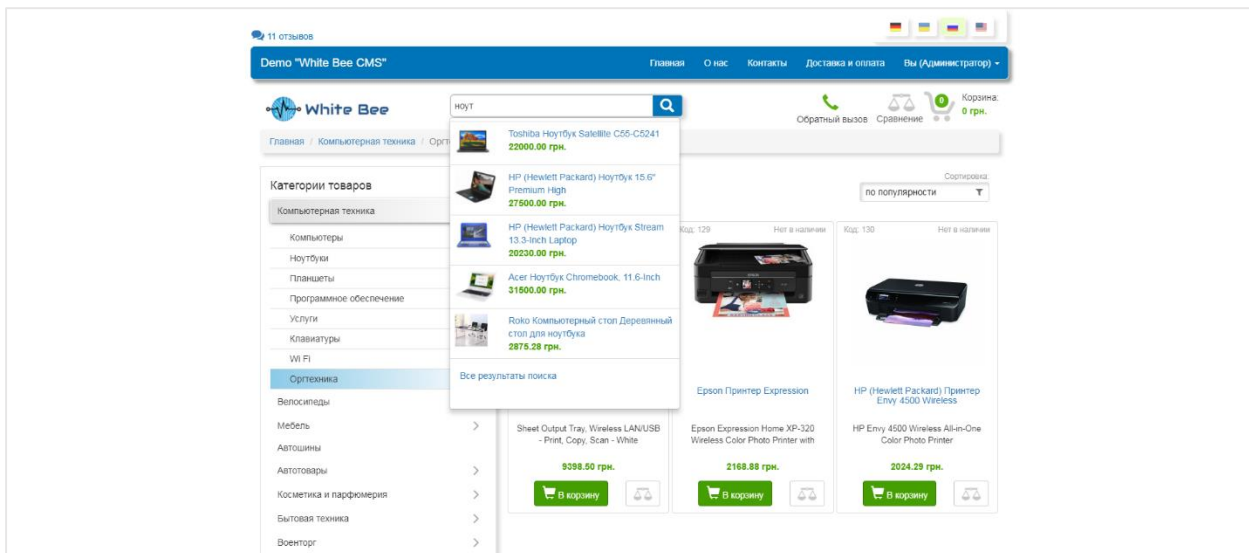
11 отзывов

Demo "White Bee CMS"

Главная О нас Контакты Доставка и оплата Вы (Администратор)

White Bee

ноут

Обратный вызов Сравнение 0 Корзина: 0 грн.

Главная / Компьютерная техника / Оргт

Toshiba Ноутбук Satellite C55-C5241
22000.00 грн.

HP (Hewlett Packard) Ноутбук 15.6" Premium High
27500.00 грн.

HP (Hewlett Packard) Ноутбук Stream 13.3-Inch Laptop
20230.00 грн.

Acer Ноутбук Chromebook, 11.6-Inch
31500.00 грн.

Roko Компьютерный стол Деревянный стол для ноутбука
2875.28 грн.

Все результаты поиска

Категории товаров

Компьютерная техника
Компьютеры
Ноутбуки
Планшеты
Программное обеспечение
Услуги
Клавиатуры
Wi Fi
Оргтехника
Велосипеды
Мебель
Автошины
Автотовары
Косметика и парфюмерия
Бытовая техника
Военторг

Сортировка:
по популярности

Код: 129 Нет в наличии
Код: 130 Нет в наличии

Epson Принтер Expression
HP (Hewlett Packard) Принтер Envy 4500 Wireless

Sheet Output Tray, Wireless LAN/USB - Print, Copy, Scan - White
9398.50 грн.
В корзину

Epson Expression Home XP-320 Wireless Color Photo Printer with
2168.88 грн.
В корзину

HP Envy 4500 Wireless All-in-One Color Photo Printer
2024.29 грн.
В корзину